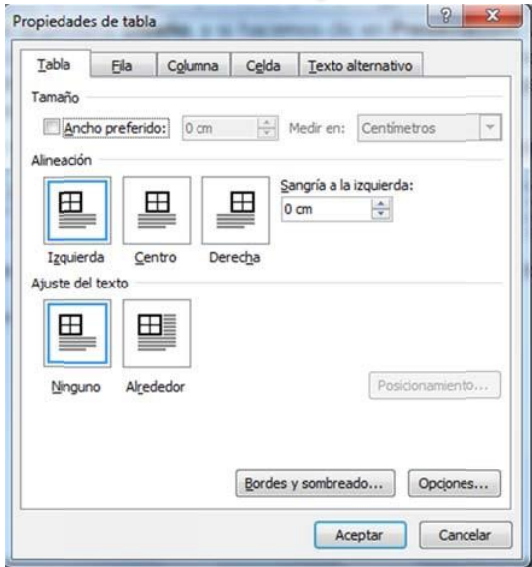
Propiedades de tabla

?

Tabla | Fila | Columna | Celda | Texto alternativo

Tamaño

Ancho preferido: 0 cm Medir en: Centímetros

Alineación

Izquierda Centro Derecha

Sangría a la izquierda:
0 cm

Ajuste del texto

Ninguno Alrededor

Posicionamiento...

Bordes y sombreado... Opciones...

Aceptar Cancelar